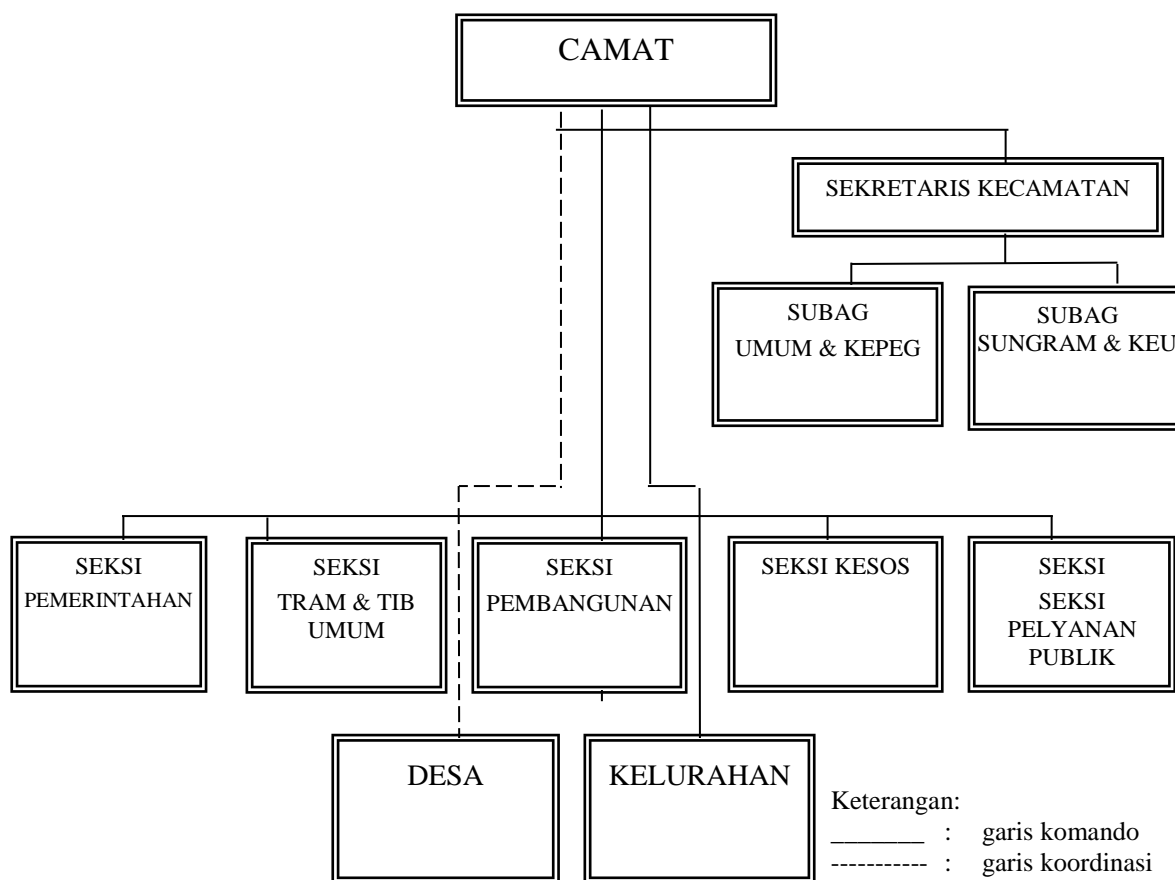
CAMAT

SEKRETARIS KECAMATAN

SUBAG
UMUM & KEPEG

SUBAG
SUNGRAM & KEU

SEKSI
PEMERINTAHAN

SEKSI
TRAM & TIB
UMUM

SEKSI
PEMBANGUNAN

SEKSI KESOS

SEKSI
SEKSI
PELYANAN
PUBLIK

DESA

KELURAHAN

Keterangan:
_______ : garis komando
----------- : garis koordinasi